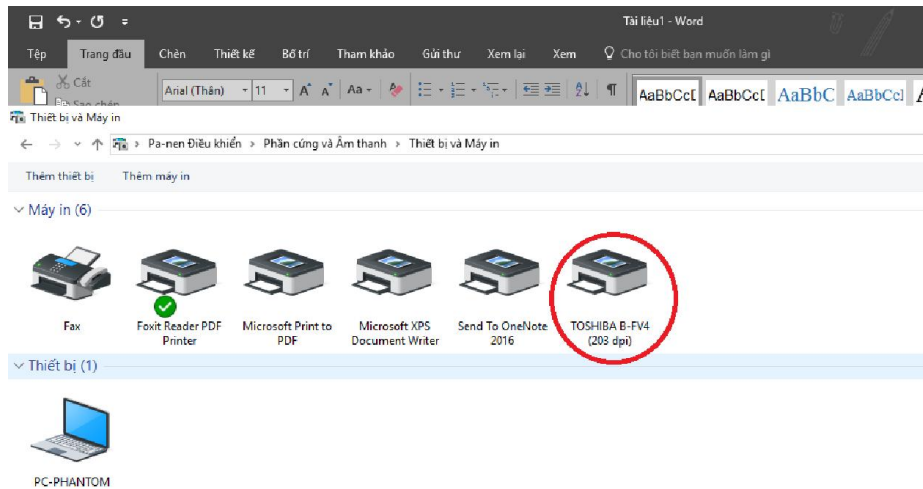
Tài liệu1 - Word

Tệp Trang đầu Chèn Thiết kế Bố trí Tham khảo Gửi thư Xem lại Xem Cho tôi biết bạn muốn làm gì

Cắt
Sao chép

Arial (Thân) 11 Aa

AaBbCcI AaBbCcI AaBbC AaBbCcI

Thiết bị và Máy in

Pa-nen Điều khiển > Phần cứng và Âm thanh > Thiết bị và Máy in

Thêm thiết bị Thêm máy in

Máy in (6)

Fax

Foxit Reader PDF Printer

Microsoft Print to PDF

Microsoft XPS Document Writer

Send To OneNote 2016

TOSHIBA B-FV4 (203 dpi)

Thiết bị (1)

PC-PHANTOM